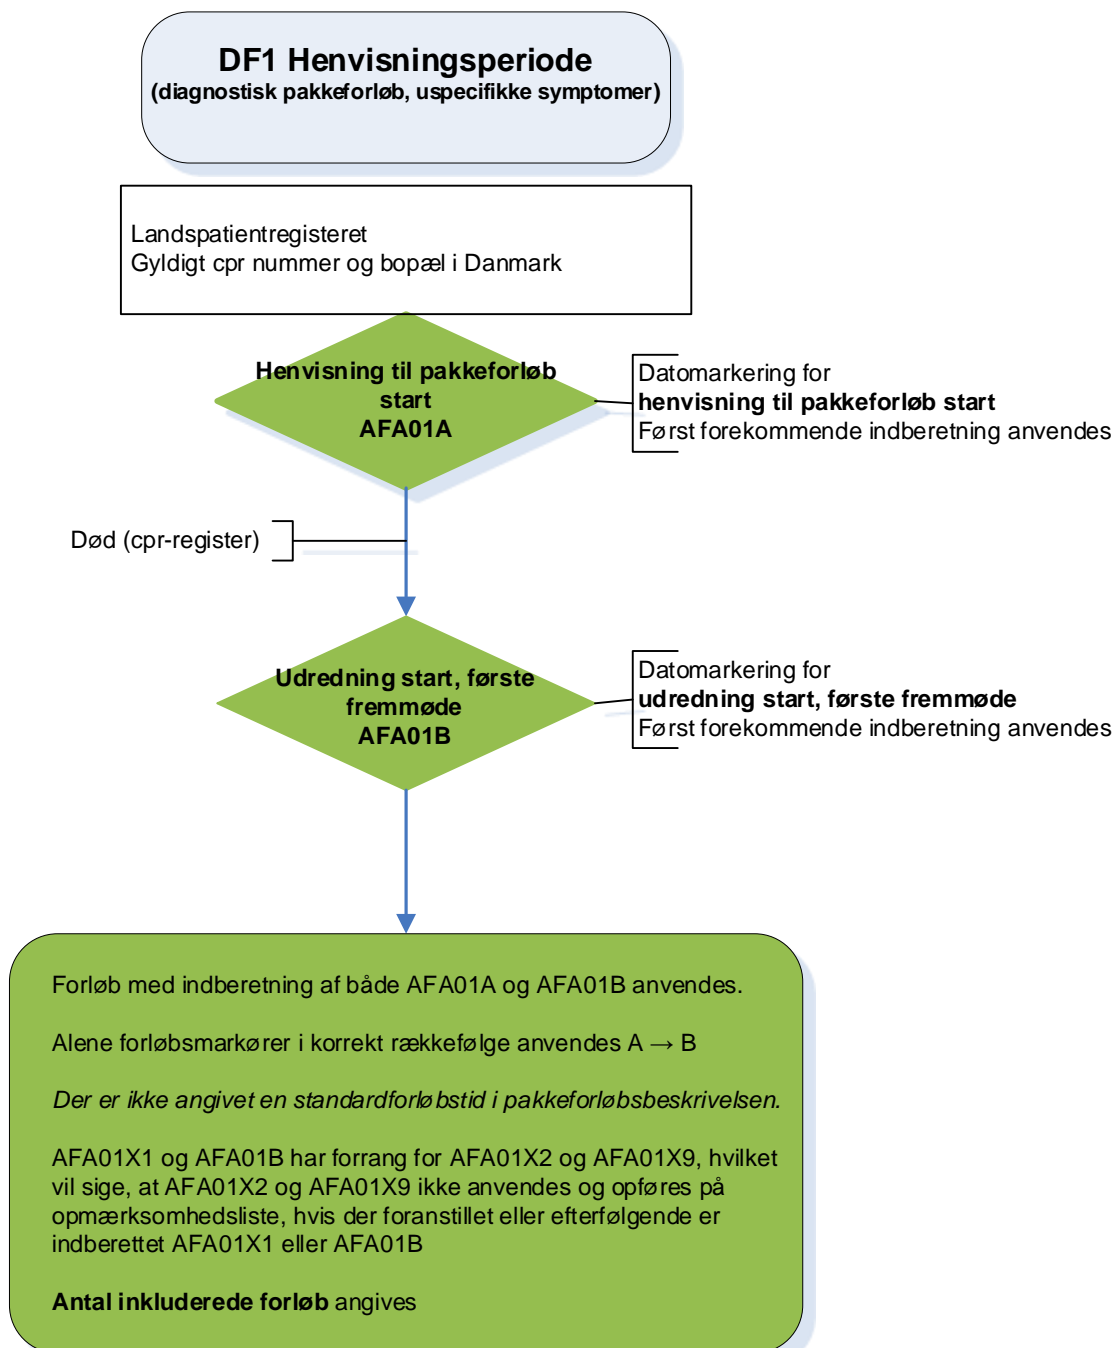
DF1 Henvisningsperiode
(diagnostisk pakkeforløb, uspecifikke symptomer)

Landspatientregisteret
Gyldigt cpr nummer og bopæl i Danmark

Henvisning til pakkeforløb start
AFA01A

Datomarkering for
henvisning til pakkeforløb start
Først forekommende indberetning anvendes

Død (cpr-register)

Udredning start, første fremmøde
AFA01B

Datomarkering for
udredning start, første fremmøde
Først forekommende indberetning anvendes

Forløb med indberetning af både AFA01A og AFA01B anvendes.

Alene forløbsmarkører i korrekt rækkefølge anvendes A → B

Der er ikke angivet en standardforløbstid i pakkeforløbsbeskrivelsen.

AFA01X1 og AFA01B har forrang for AFA01X2 og AFA01X9, hvilket vil sige, at AFA01X2 og AFA01X9 ikke anvendes og opføres på opmærksomhedsliste, hvis der foranstillet eller efterfølgende er indberettet AFA01X1 eller AFA01B

Antal inkluderede forløb angives